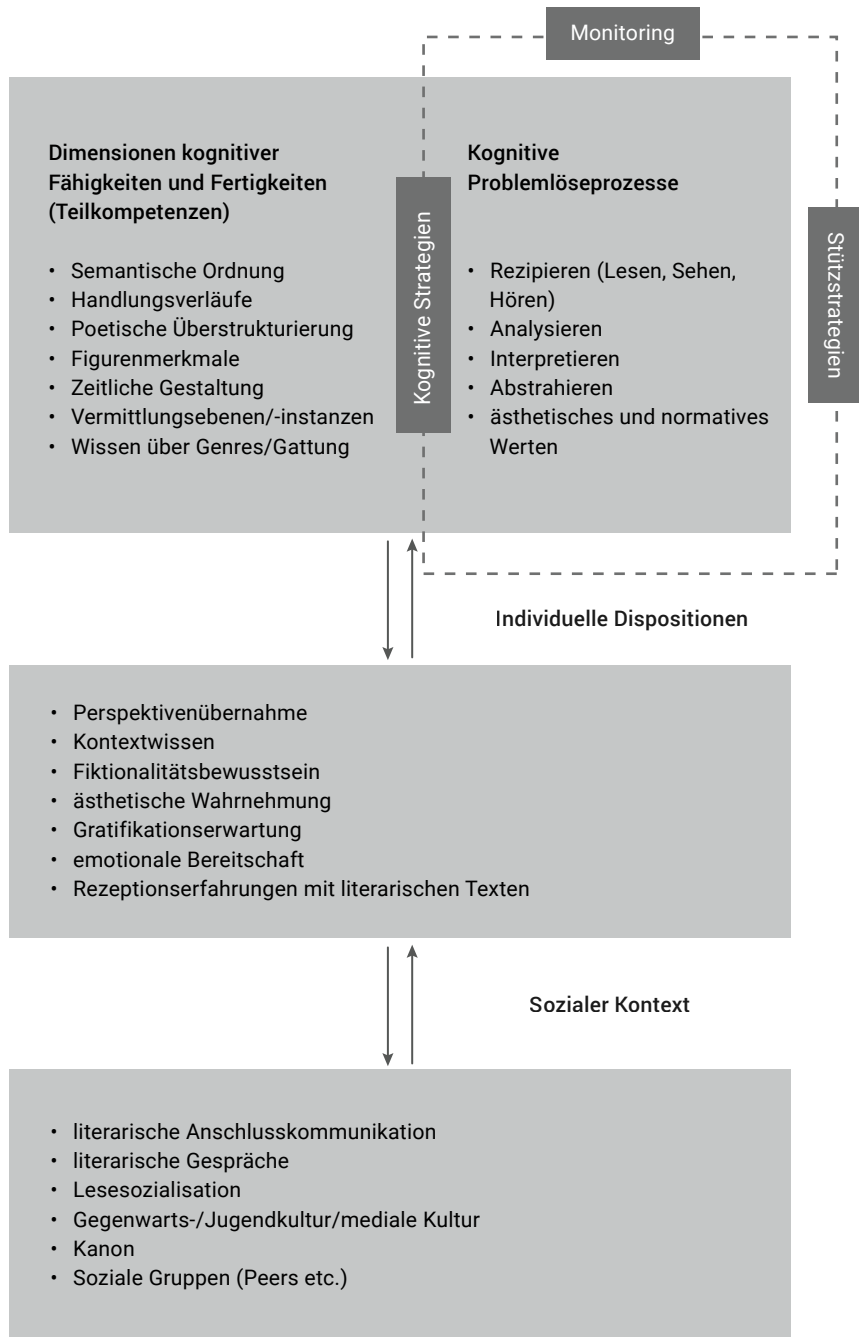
Monitoring

Dimensionen kognitiver Fähigkeiten und Fertigkeiten (Teilkompetenzen)

- Semantische Ordnung
- Handlungsverläufe
- Poetische Überstrukturierung
- Figurenmerkmale
- Zeitliche Gestaltung
- Vermittlungsebenen/-instanzen
- Wissen über Genres/Gattung

Kognitive Strategien

Kognitive Problemlöseprozesse

- Rezipieren (Lesen, Sehen, Hören)
- Analysieren
- Interpretieren
- Abstrahieren
- ästhetisches und normatives Werten

Stützstrategien

Individuelle Dispositionen

- Perspektivenübernahme
- Kontextwissen
- Fiktionalitätsbewusstsein
- ästhetische Wahrnehmung
- Gratifikationserwartung
- emotionale Bereitschaft
- Rezeptionserfahrungen mit literarischen Texten

Sozialer Kontext

- literarische Anschlusskommunikation
- literarische Gespräche
- Lesesozialisation
- Gegenwarts-/Jugendkultur/mediale Kultur
- Kanon
- Soziale Gruppen (Peers etc.)